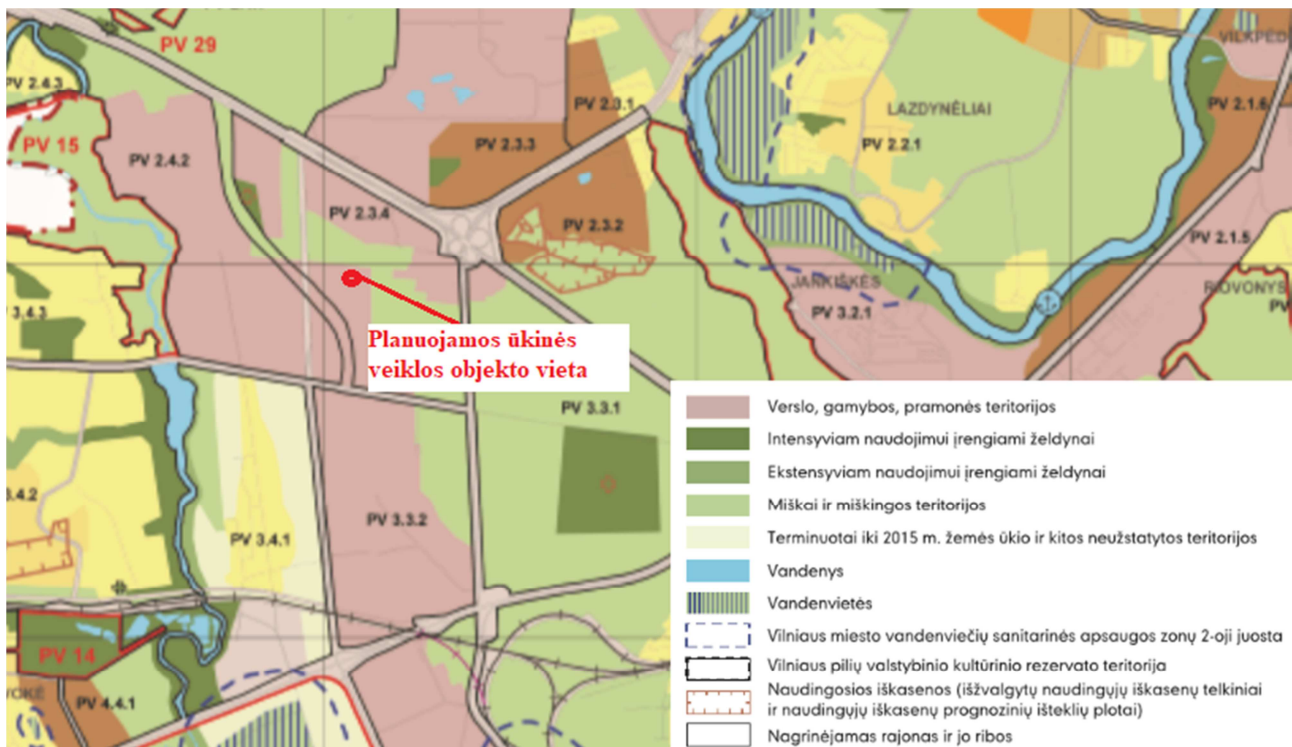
PV 29
PV 2.4.3
PV 15
PV 2.4.2
PV 2.3.4
PV 2.3.3
PV 2.3.1
PV 2.3.2
LAZDYNĖLIAI
PV 2.2.1
VILKPĖDĖ
PV 2.1.6
PV 2.1.5
JARKIŠKĖS
PV 3.2.1
RIOVONYS
3.4.3
Planuojamos ūkinės veiklos objekto vieta
PV 3.3.1
3.4.2
PV 3.4.1
PV 3.3.2
PV 14
PV 4.4.1
VOKĖ

Verslo, gamybos, pramonės teritorijos
Intensyviam naudojimui įrengiami želdynai
Ekstensyviam naudojimui įrengiami želdynai
Miškai ir miškingos teritorijos
Terminuotai iki 2015 m. žemės ūkio ir kitos neužstatytos teritorijos
Vandenys
Vandenvietės
Vilniaus miesto vandenviečių sanitarinės apsaugos zonų 2-oji juosta
Vilniaus pilių valstybinio kultūrinio rezervato teritorija
Naudingosios iškasenos (išžvalgytų naudingųjų iškasenų telkiniai ir naudingųjų iškasenų prognozinių išteklių plotai)
Nagrinėjamas rajonas ir jo ribos